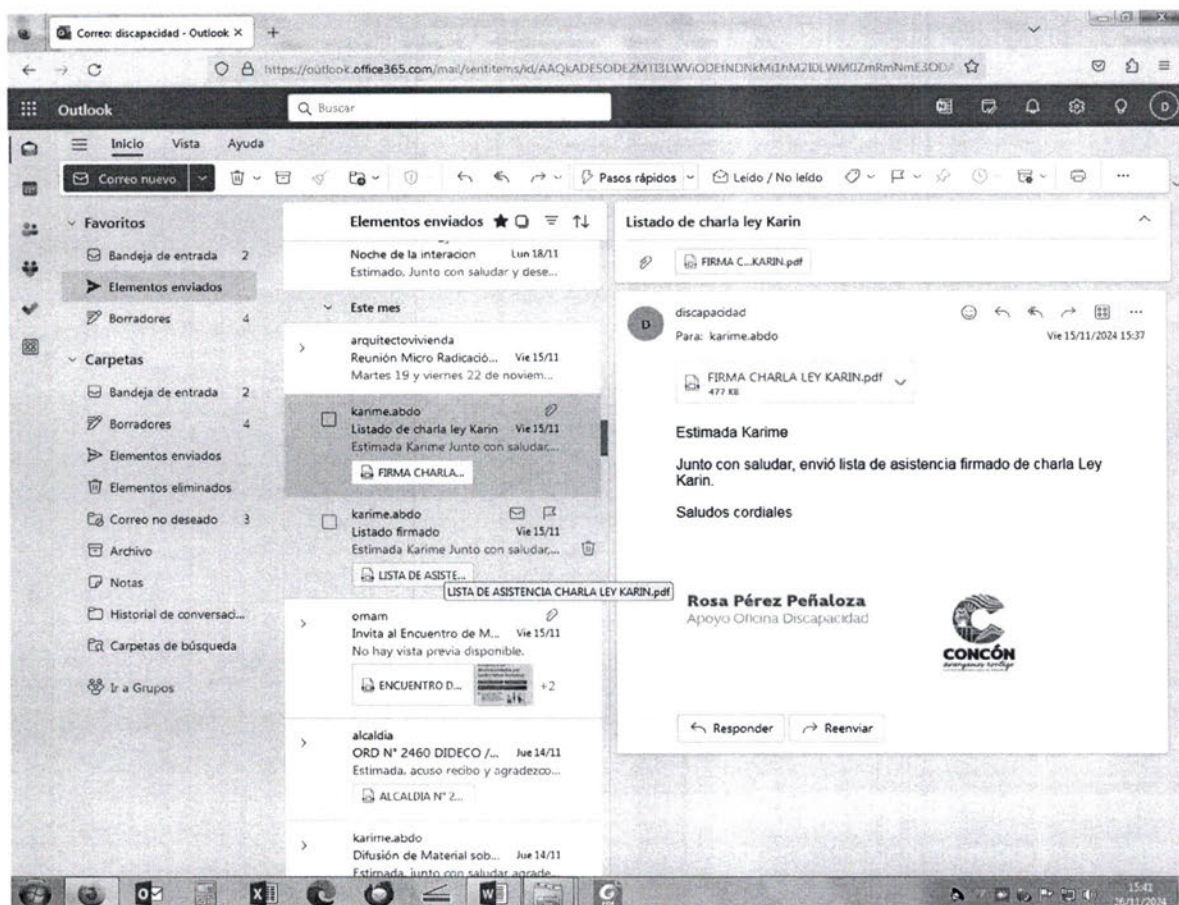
Correo: discapacidad - Outlook ×
https://outlook.office365.com/mail/sentitems/id/AAQkADE5ODE2MTI3LWViODEtNDNkMi1hM2I0LWM0ZmRmNmE3OD
Outlook
Buscar
Inicio Vista Ayuda
Correo nuevo
Pasos rápidos
Leído / No leído
Favoritos
Bandeja de entrada 2
Elementos enviados
Borradores 4
Carpetas
Bandeja de entrada 2
Borradores 4
Elementos enviados
Elementos eliminados
Correo no deseado 3
Archivo
Notas
Historial de conversaci...
Carpetas de búsqueda
Ir a Grupos

Elementos enviados
Noche de la interacion Lun 18/11
Estimado. Junto con saludar y dese...
Este mes
arquitectovivienda
Reunión Micro Radicació... Vie 15/11
Martes 19 y viernes 22 de noviem...
karime.abdo
Listado de charla ley Karin Vie 15/11
Estimada Karime Junto con saludar,...
FIRMA CHARLA...
karime.abdo
Listado firmado Vie 15/11
Estimada Karime Junto con saludar,...
LISTA DE ASISTE...
LISTA DE ASISTENCIA CHARLA LEY KARIN.pdf
omam
Invita al Encuentro de M... Vie 15/11
No hay vista previa disponible.
ENCUENTRO D... +2
alcaldia
ORD N° 2460 DIDECO /... Jue 14/11
Estimada, acuso recibo y agradezco...
ALCALDIA N° 2...
karime.abdo
Difusión de Material sob... Jue 14/11
Estimada, junto con saludar agrade...

Listado de charla ley Karin
FIRMA C...KARIN.pdf
discapacidad
Para: karime.abdo
Vie 15/11/2024 15:37
FIRMA CHARLA LEY KARIN.pdf
477 KB
Estimada Karime
Junto con saludar, envió lista de asistencia firmado de charla Ley Karin.
Saludos cordiales
Rosa Pérez Peñaloza
Apoyo Oficina Discapacidad
CONCÓN
Responder
Reenviar
15:41
26/11/2024